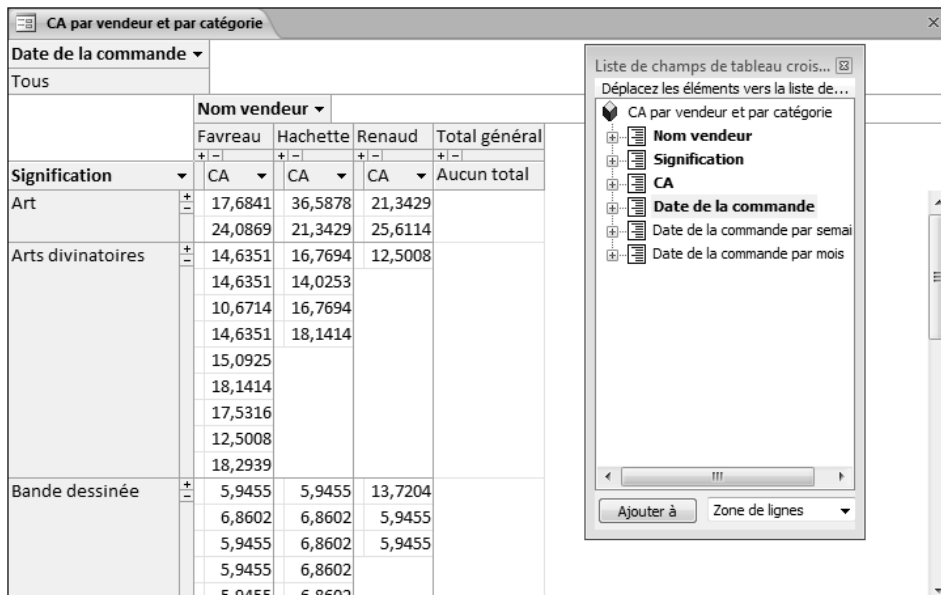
CA par vendeur et par catégorie

Date de la commande ▾
Tous

Nom vendeur ▾

| Signification ▾ | Favreau CA ▾ | Hachette CA ▾ | Renaud CA ▾ | Total général Aucun total |
|---|---|---|---|---|
| Art | 17,6841 | 36,5878 | 21,3429 | |
| | 24,0869 | 21,3429 | 25,6114 | |
| Arts divinatoires | 14,6351 | 16,7694 | 12,5008 | |
| | 14,6351 | 14,0253 | | |
| | 10,6714 | 16,7694 | | |
| | 14,6351 | 18,1414 | | |
| | 15,0925 | | | |
| | 18,1414 | | | |
| | 17,5316 | | | |
| | 12,5008 | | | |
| | 18,2939 | | | |
| Bande dessinée | 5,9455 | 5,9455 | 13,7204 | |
| | 6,8602 | 6,8602 | 5,9455 | |
| | 5,9455 | 6,8602 | 5,9455 | |
| | 5,9455 | 6,8602 | | |
| | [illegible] | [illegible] | | |

Liste de champs de tableau crois...
Déplacez les éléments vers la liste de...
CA par vendeur et par catégorie
Nom vendeur
Signification
CA
Date de la commande
Date de la commande par semai
Date de la commande par mois

Ajouter à
Zone de lignes